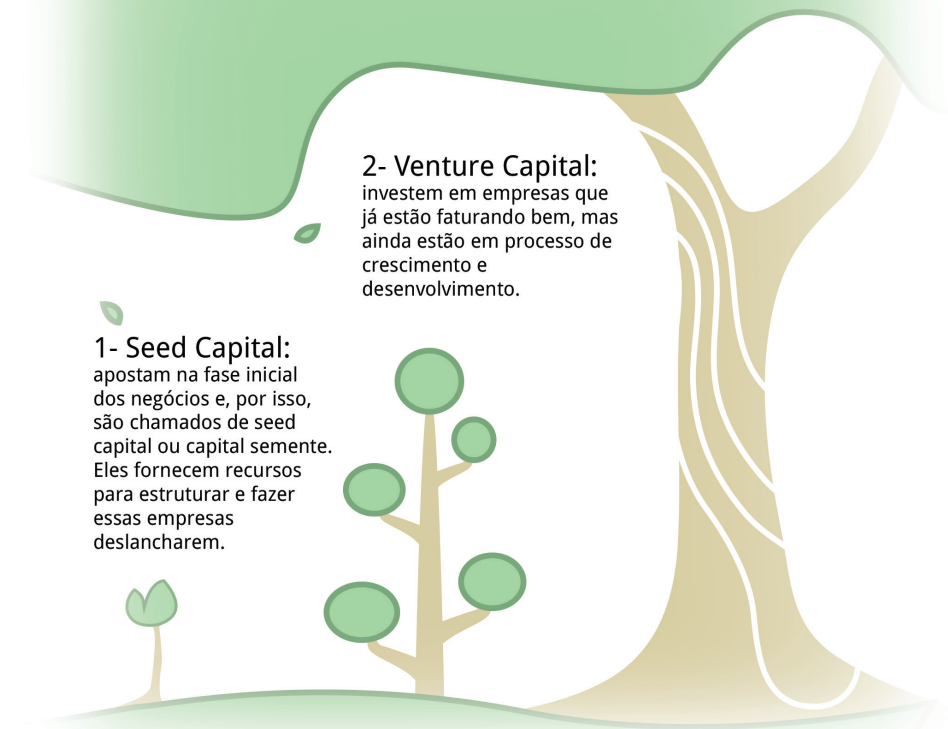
2- Venture Capital:
investem em empresas que já estão faturando bem, mas ainda estão em processo de crescimento e desenvolvimento.

1- Seed Capital:
apostam na fase inicial dos negócios e, por isso, são chamados de seed capital ou capital semente. Eles fornecem recursos para estruturar e fazer essas empresas deslancharem.